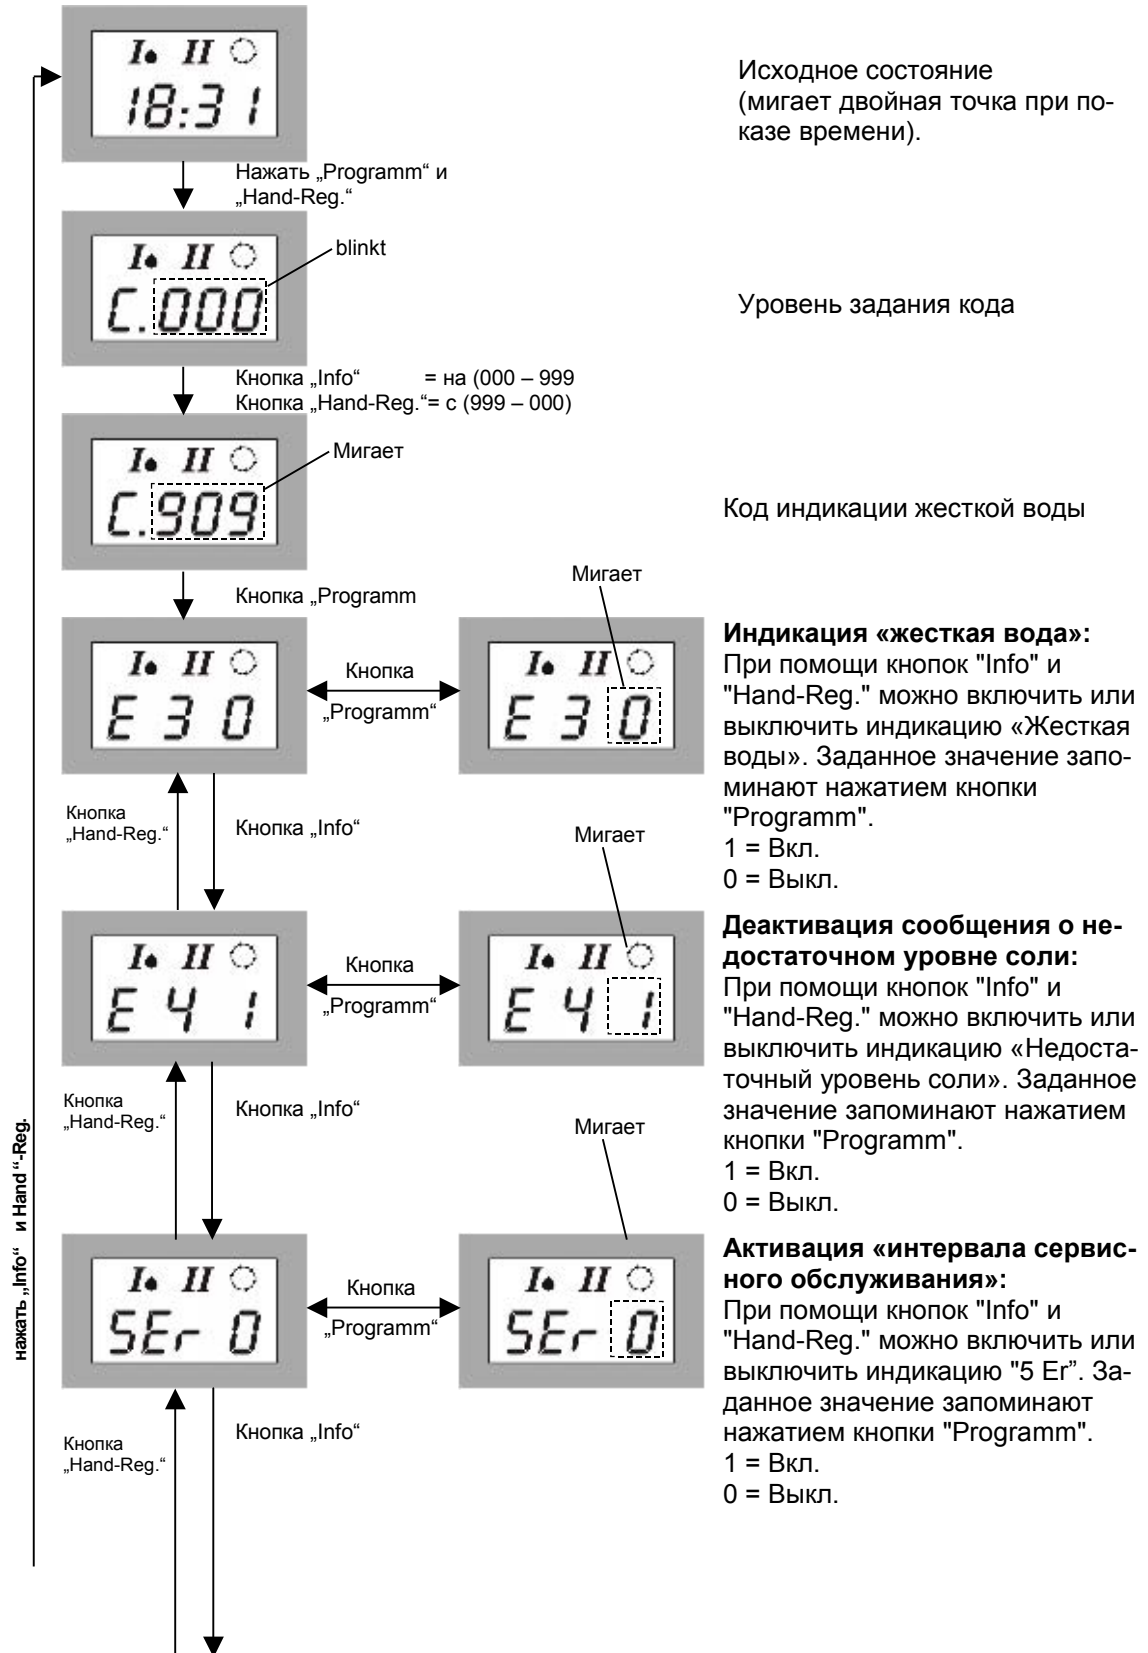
I• II ○
18:31

Исходное состояние (мигает двойная точка при показе времени).

Нажать „Programm“ и „Hand-Reg.“

I• II ○
C.000
blinkt

Уровень задания кода

Кнопка „Info“ = на (000 – 999
Кнопка „Hand-Reg.“= с (999 – 000)

I• II ○
C.909
Мигает

Код индикации жесткой воды

Кнопка „Programm

I• II ○
E 3 0

Кнопка „Programm“

Мигает
I• II ○
E 3 0

**Индикация «жесткая вода»:**
При помощи кнопок "Info" и "Hand-Reg." можно включить или выключить индикацию «Жесткая воды». Заданное значение запоминают нажатием кнопки "Programm".
1 = Вкл.
0 = Выкл.

Кнопка „Hand-Reg.“

Кнопка „Info“

I• II ○
E 4 1

Кнопка „Programm“

Мигает
I• II ○
E 4 1

**Деактивация сообщения о недостаточном уровне соли:**
При помощи кнопок "Info" и "Hand-Reg." можно включить или выключить индикацию «Недостаточный уровень соли». Заданное значение запоминают нажатием кнопки "Programm".
1 = Вкл.
0 = Выкл.

Кнопка „Hand-Reg.“

Кнопка „Info“

I• II ○
SEr 0

Кнопка „Programm“

Мигает
I• II ○
SEr 0

**Активация «интервала сервисного обслуживания»:**
При помощи кнопок "Info" и "Hand-Reg." можно включить или выключить индикацию "5 Er". Заданное значение запоминают нажатием кнопки "Programm".
1 = Вкл.
0 = Выкл.

Кнопка „Hand-Reg.“

Кнопка „Info“

нажать „Info“ и Hand“-Reg.